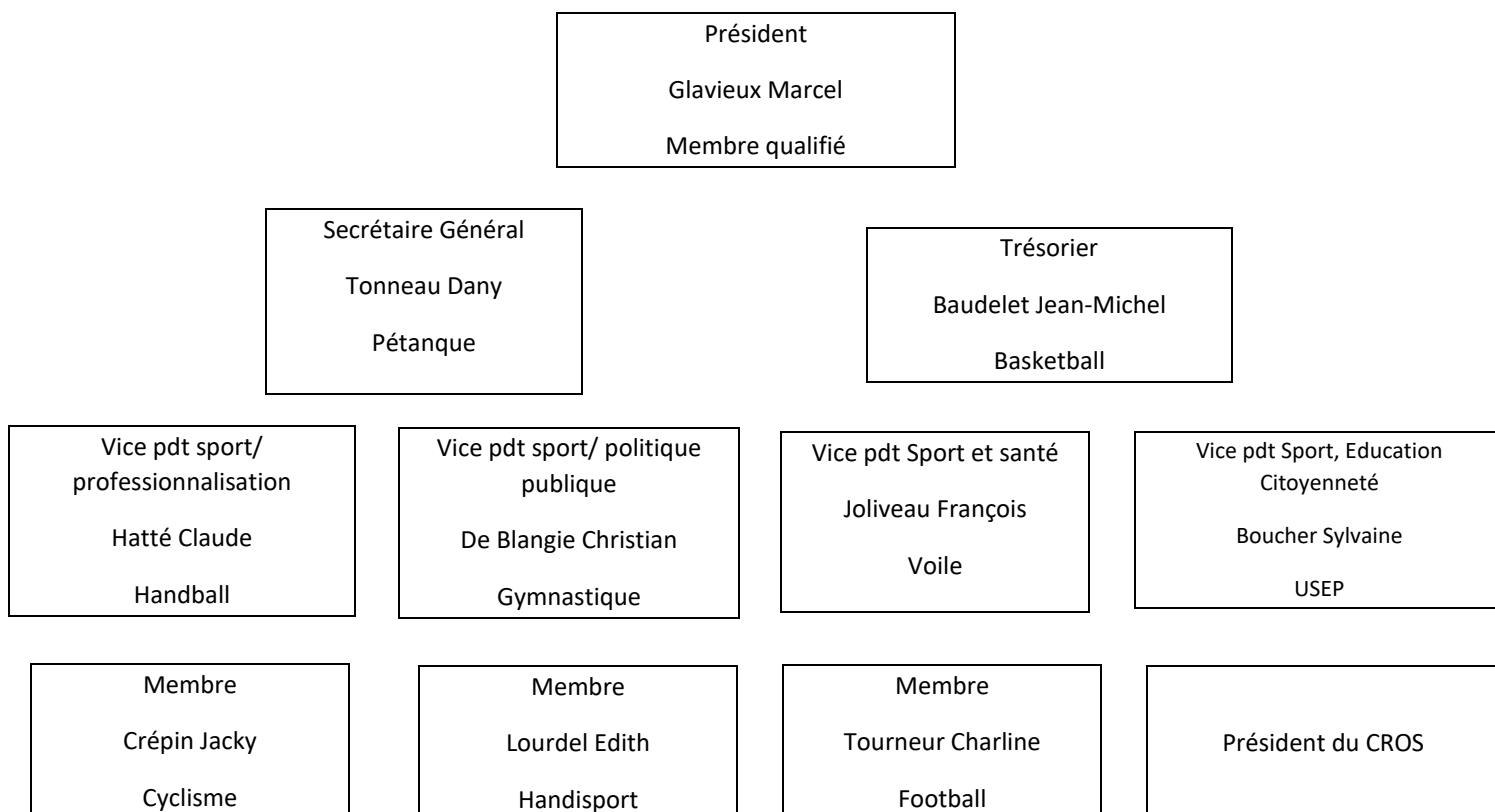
Président

Glavieux Marcel

Membre qualifié

Secrétaire Général

Tonneau Dany

Pétanque

Trésorier

Baudelet Jean-Michel

Basketball

Vice pdt sport/ professionnalisation

Hatté Claude

Handball

Vice pdt sport/ politique publique

De Blangie Christian

Gymnastique

Vice pdt Sport et santé

Joliveau François

Voile

Vice pdt Sport, Education Citoyenneté

Boucher Sylvaine

USEP

Membre

Crépin Jacky

Cyclisme

Membre

Lourdel Edith

Handisport

Membre

Tourneur Charline

Football

Président du CROS